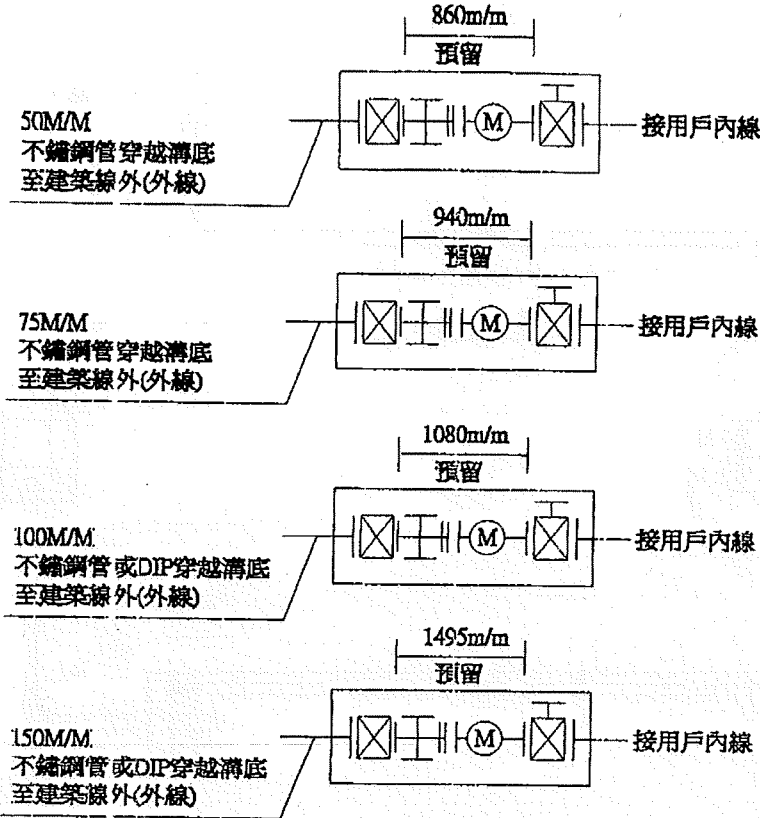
860m/m
預留
50M/M
不鏽鋼管穿越溝底
至建築線外(外線)
M
接用戶內線

940m/m
預留
75M/M
不鏽鋼管穿越溝底
至建築線外(外線)
M
接用戶內線

1080m/m
預留
100M/M
不鏽鋼管或DIP穿越溝底
至建築線外(外線)
M
接用戶內線

1495m/m
預留
150M/M
不鏽鋼管或DIP穿越溝底
至建築線外(外線)
M
接用戶內線